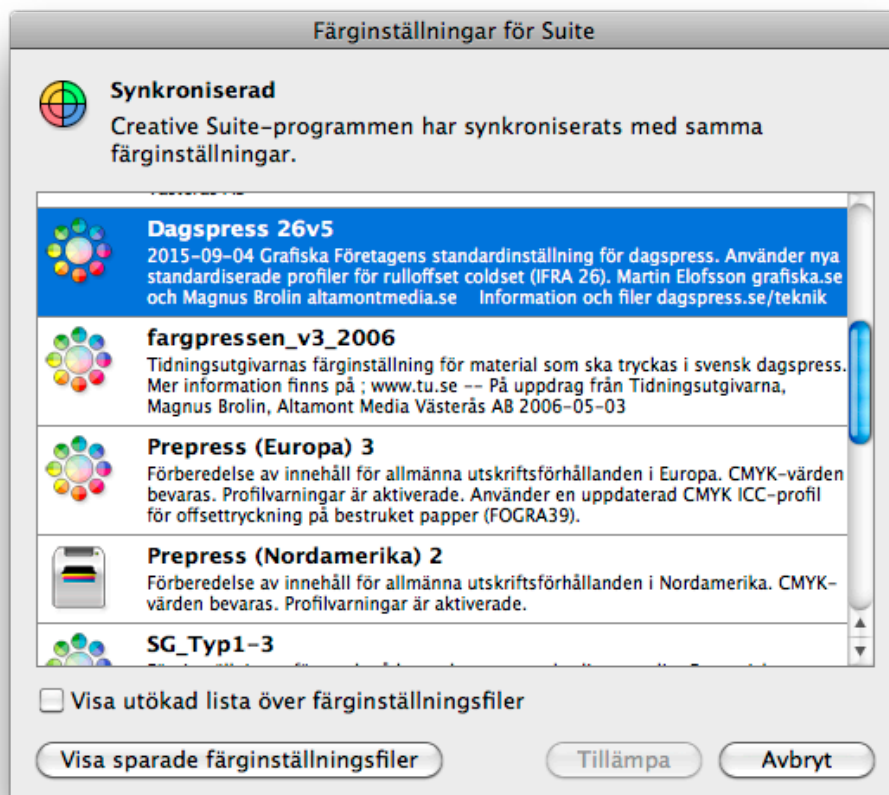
Färginställningar för Suite

Synkroniserad
Creative Suite-programmen har synkroniserats med samma färginställningar.

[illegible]

Dagspress 26v5
2015-09-04 Grafiska Företagens standardinställning för dagspress. Använder nya standardiserade profiler för rulloffset coldset (IFRA 26). Martin Elofsson grafiska.se och Magnus Brolin altamontmedia.se Information och filer dagspress.se/teknik

fargpressen_v3_2006
Tidningsutgivarnas färginställning för material som ska tryckas i svensk dagspress. Mer information finns på ; www.tu.se -- På uppdrag från Tidningsutgivarna, Magnus Brolin, Altamont Media Västerås AB 2006-05-03

Prepress (Europa) 3
Förberedelse av innehåll för allmänna utskriftsförhållanden i Europa. CMYK-värden bevaras. Profilvarningar är aktiverade. Använder en uppdaterad CMYK ICC-profil för offsettryckning på bestruket papper (FOGRA39).

Prepress (Nordamerika) 2
Förberedelse av innehåll för allmänna utskriftsförhållanden i Nordamerika. CMYK-värden bevaras. Profilvarningar är aktiverade.

SG_Typ1-3
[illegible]

Visa utökad lista över färginställningsfiler

Visa sparade färginställningsfiler
Tillämpa
Avbryt